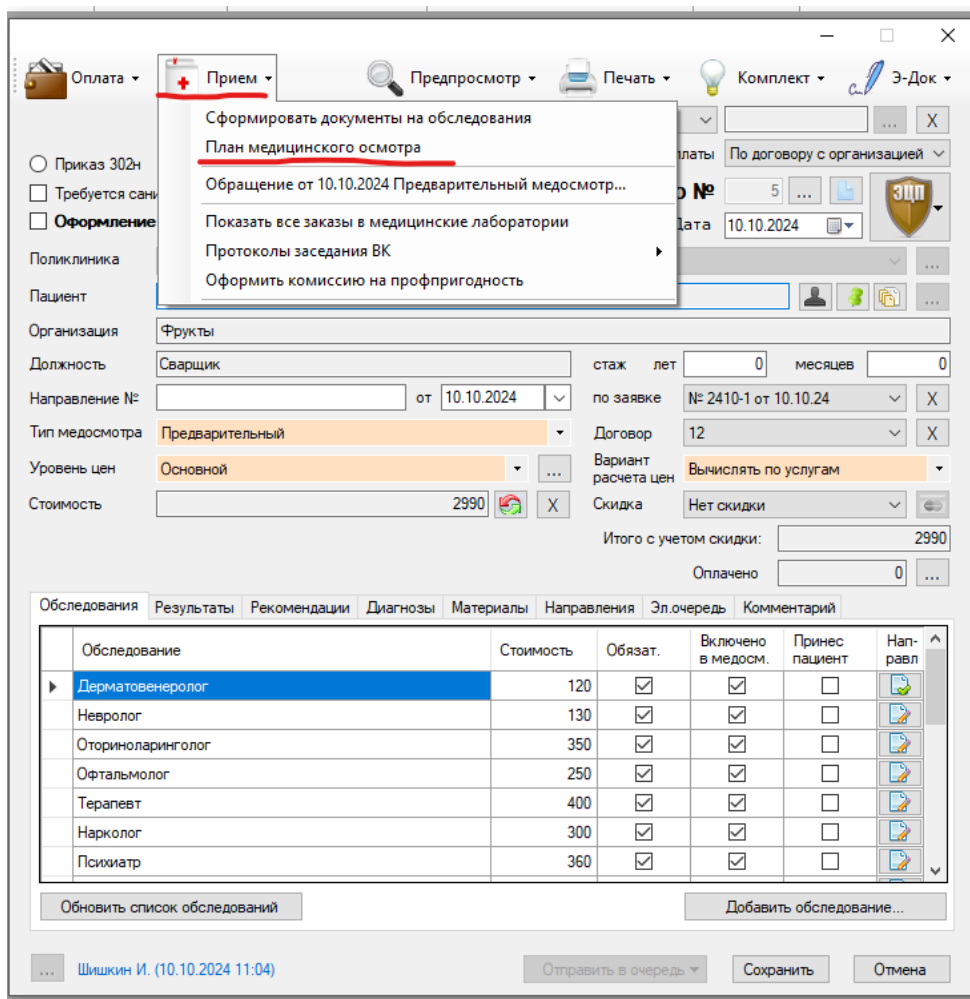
Оплата ▾ Прием ▾ Предпросмотр ▾ Печать ▾ Комплект ▾ Э-Док ▾

Сформировать документы на обследования
План медицинского осмотра
Обращение от 10.10.2024 Предварительный медосмотр...
Показать все заказы в медицинские лаборатории
Протоколы заседания ВК
Оформить комиссию на профпригодность

Приказ 302н
Требуется сани
Оформление
оплаты По договору с организацией
№ 5
Дата 10.10.2024
ЭДП

Поликлиника
Пациент
Организация Фрукты
Должность Сварщик
стаж лет 0 месяцев 0
Направление № от 10.10.2024
по заявке № 2410-1 от 10.10.24
Тип медосмотра Предварительный
Договор 12
Уровень цен Основной
Вариант расчета цен Вычислять по услугам
Стоимость 2990
Скидка Нет скидки
Итого с учетом скидки: 2990
Оплачено 0

Обследования | Результаты | Рекомендации | Диагнозы | Материалы | Направления | Эл.очередь | Комментарий

| Обследование | Стоимость | Обязат. | Включено в медосм. | Принес пациент | Нап-равл |
|---|---|---|---|---|---|
| Дерматовенеролог | 120 | ☑ | ☑ | ☐ | |
| Невролог | 130 | ☑ | ☑ | ☐ | |
| Оториноларинголог | 350 | ☑ | ☑ | ☐ | |
| Офтальмолог | 250 | ☑ | ☑ | ☐ | |
| Терапевт | 400 | ☑ | ☑ | ☐ | |
| Нарколог | 300 | ☑ | ☑ | ☐ | |
| Психиатр | 360 | ☑ | ☑ | ☐ | |

Обновить список обследований
Добавить обследование...

Шишкин И. (10.10.2024 11:04)
Отправить в очередь ▾
Сохранить
Отмена